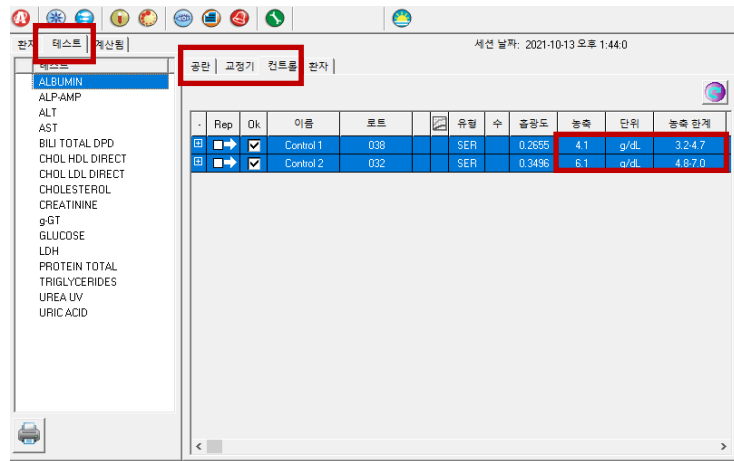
환자 | 테스트 | 계산됨

세션 날짜: 2021-10-13 오후 1:44:0

테스트
ALBUMIN
ALP-AMP
ALT
AST
BILI TOTAL DPD
CHOL HDL DIRECT
CHOL LDL DIRECT
CHOLESTEROL
CREATININE
g-GT
GLUCOSE
LDH
PROTEIN TOTAL
TRIGLYCERIDES
UREA UV
URIC ACID

공란 | 교정기 | 컨트롤 | 환자

| - | Rep | Ok | 이름 | 로트 | | 유형 | 수 | 흡광도 | 농축 | 단위 | 농축 한계 |
|---|---|---|---|---|---|---|---|---|---|---|---|
| ⊞ | | ☑ | Control 1 | 038 | | SER | | 0.2655 | 4.1 | g/dL | 3.2-4.7 |
| ⊞ | | ☑ | Control 2 | 032 | | SER | | 0.3496 | 6.1 | g/dL | 4.8-7.0 |